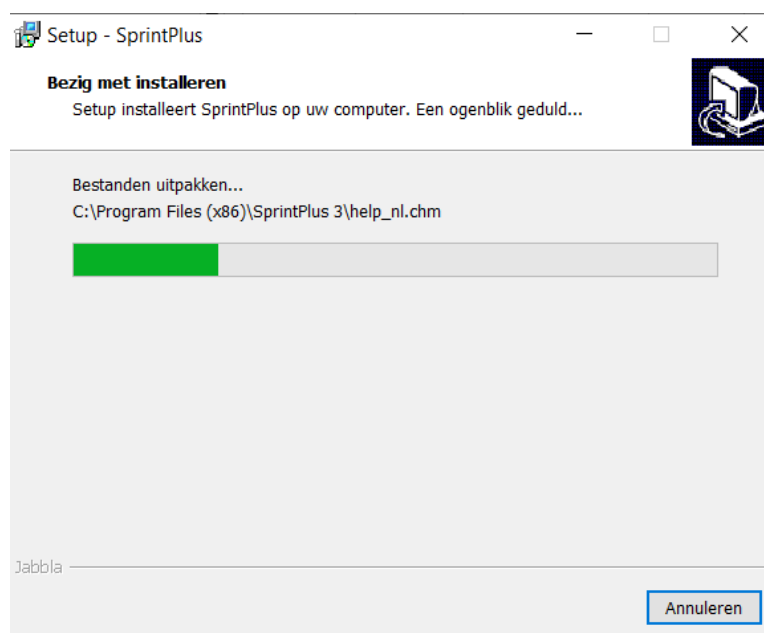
Setup - SprintPlus

Bezig met installeren

Setup installeert SprintPlus op uw computer. Een ogenblik geduld...

Bestanden uitpakken...

C:\Program Files (x86)\SprintPlus 3\help_nl.chm

Jabbla

Annuleren